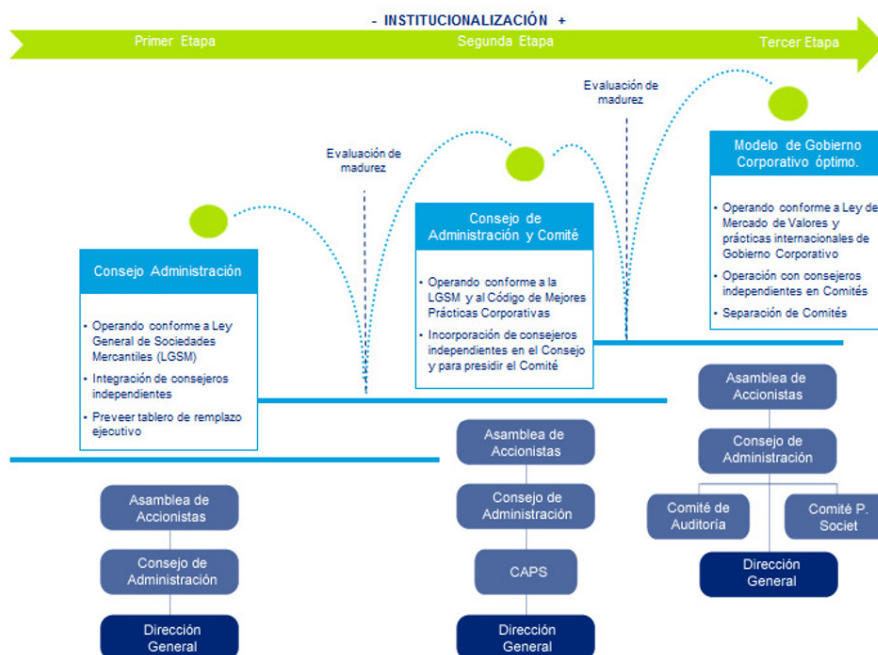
- INSTITUCIONALIZACIÓN +

Primer Etapa

Segunda Etapa

Tercer Etapa

Evaluación de madurez

Evaluación de madurez

Consejo Administración

• Operando conforme a Ley General de Sociedades Mercantiles (LGSM)
• Integración de consejeros independientes
• Preveer tablero de remplazo ejecutivo

Consejo de Administración y Comité

• Operando conforme a la LGSM y al Código de Mejores Prácticas Corporativas
• Incorporación de consejeros independientes en el Consejo y para presidir el Comité

Modelo de Gobierno Corporativo óptimo.

• Operando conforme a Ley de Mercado de Valores y prácticas internacionales de Gobierno Corporativo
• Operación con consejeros independientes en Comités
• Separación de Comités

Asamblea de Accionistas

Consejo de Administración

Dirección General

Asamblea de Accionistas

Consejo de Administración

CAPS

Dirección General

Asamblea de Accionistas

Consejo de Administración

Comité de Auditoría

Comité P. Societ

Dirección General